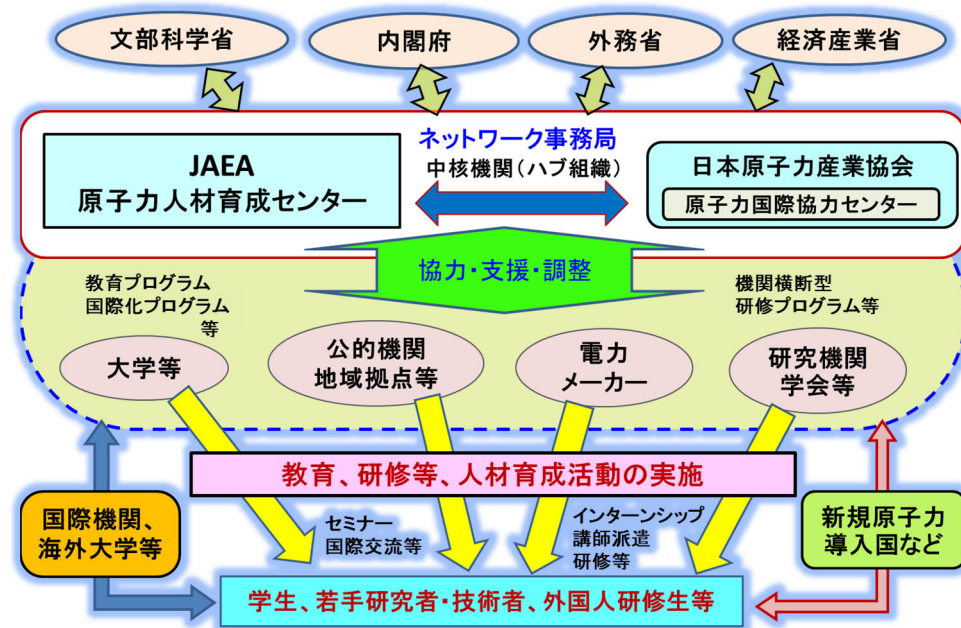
文部科学省

内閣府

外務省

経済産業省

ネットワーク事務局

中核機関（ハブ組織）

JAEA
原子力人材育成センター

日本原子力産業協会

原子力国際協力センター

協力・支援・調整

教育プログラム
国際化プログラム
等

機関横断型
研修プログラム等

大学等

公的機関
地域拠点等

電力
メーカー

研究機関
学会等

教育、研修等、人材育成活動の実施

国際機関、
海外大学等

セミナー
国際交流等

インターンシップ
講師派遣
研修等

新規原子力
導入国など

学生、若手研究者・技術者、外国人研修生等